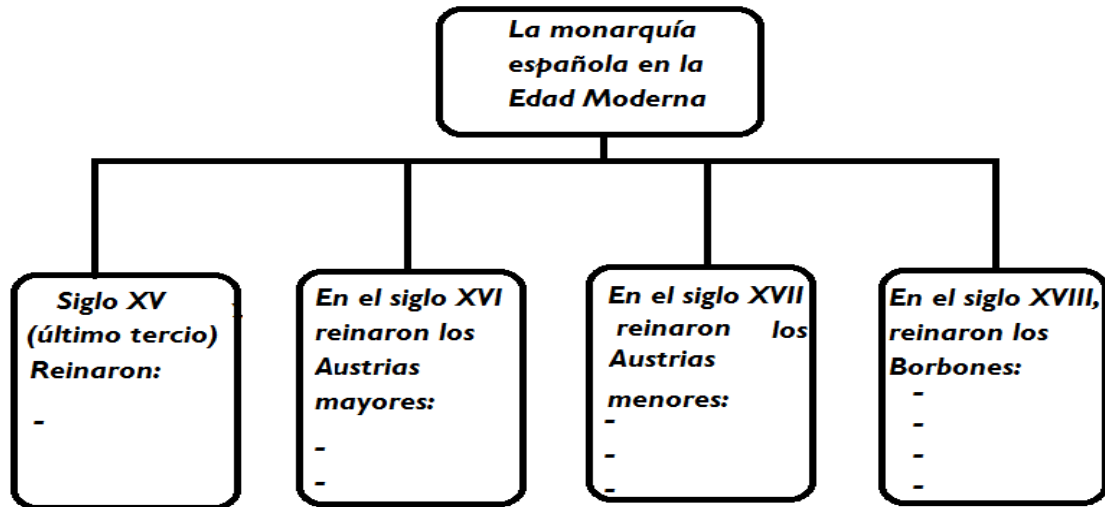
La monarquía española en la Edad Moderna

Siglo XV (último tercio) Reinaron:

-

En el siglo XVI reinaron los Austrias mayores:

-
-

En el siglo XVII reinaron los Austrias menores:

-
-
-

En el siglo XVIII, reinaron los Borbones:

-
-
-
-